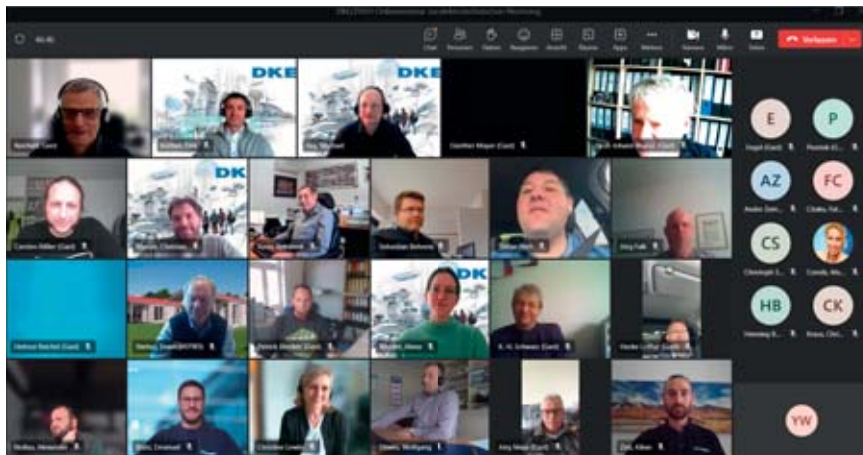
DKE

DKE

DKE

DKE

Verlassen

E

P

AZ

FC

CS

HB

CK

YW

Chat

Kamera

Mikro

Teilen

Apps

Weitere

Gunther Mayer (Gast)

Carsten Müller (Gast)

Sebastian Behrens

Jörg Falk

Helmut Reichel (Gast)

Christine Lorenz

Ewert, Wolfgang

Jörg Meier (Gast)

Zell, Kilian

Stolley, Alexander